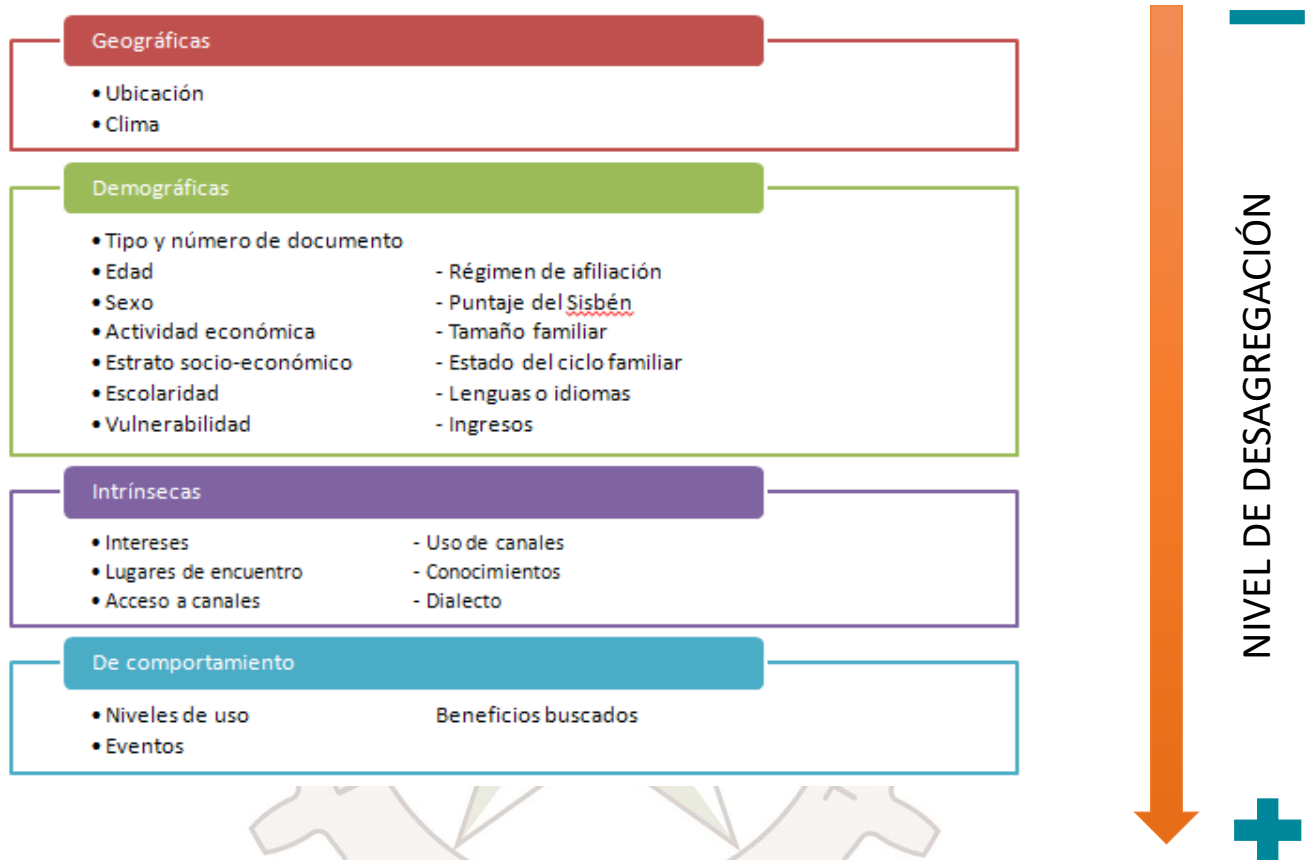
Geográficas

• Ubicación
• Clima

Demográficas

• Tipo y número de documento
• Edad
• Sexo
• Actividad económica
• Estrato socio-económico
• Escolaridad
• Vulnerabilidad

- Régimen de afiliación
- Puntaje del Sisbén
- Tamaño familiar
- Estado del ciclo familiar
- Lenguas o idiomas
- Ingresos

Intrínsecas

• Intereses
• Lugares de encuentro
• Acceso a canales

- Uso de canales
- Conocimientos
- Dialecto

De comportamiento

• Niveles de uso
• Eventos

Beneficios buscados

NIVEL DE DESAGREGACIÓN

+